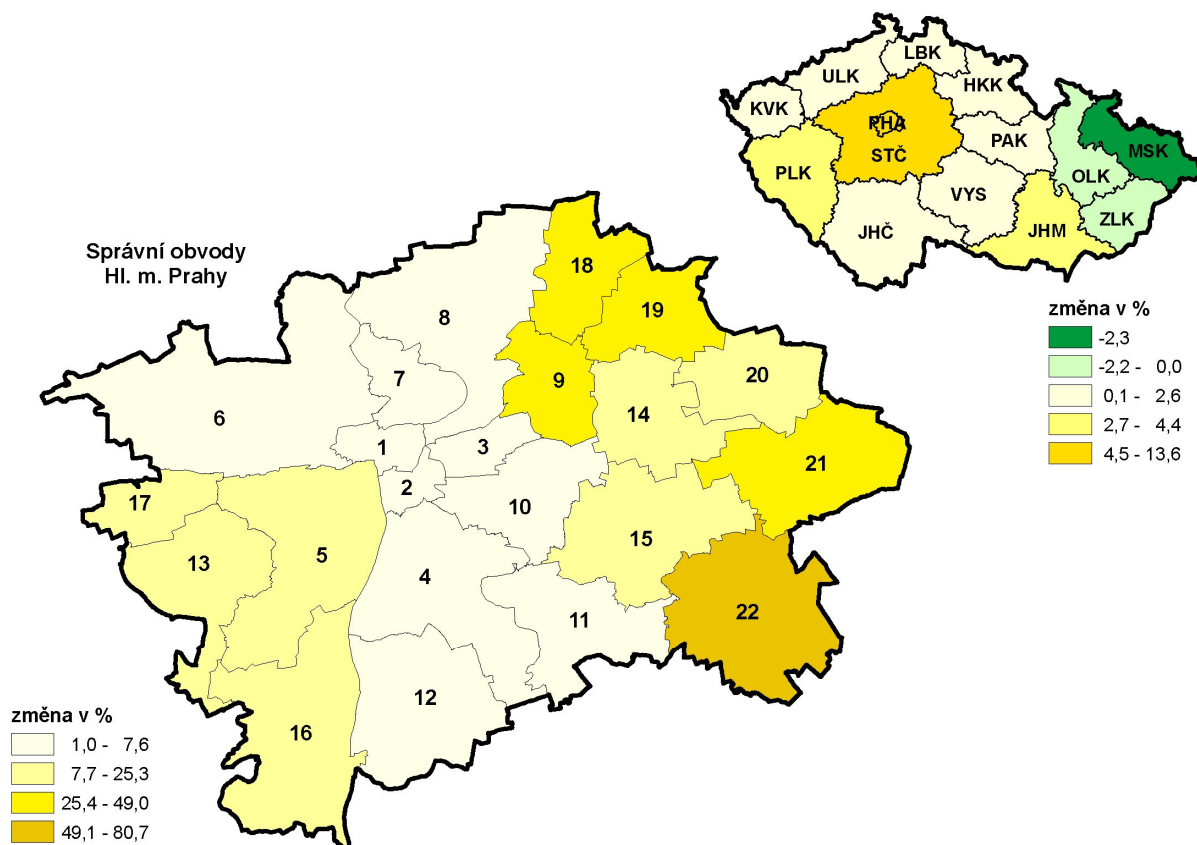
Správní obvody
Hl. m. Prahy

LBK
ULK
HKK
KVK
PHA
STČ
PAK
MSK
PLK
OLK
VYS
ZLK
JHČ
JHM

změna v %
-2,3
-2,2 - 0,0
0,1 - 2,6
2,7 - 4,4
4,5 - 13,6

18
8
19
9
20
7
6
14
1
3
21
2
10
17
15
5
13
4
22
11
12
16

změna v %
1,0 - 7,6
7,7 - 25,3
25,4 - 49,0
49,1 - 80,7